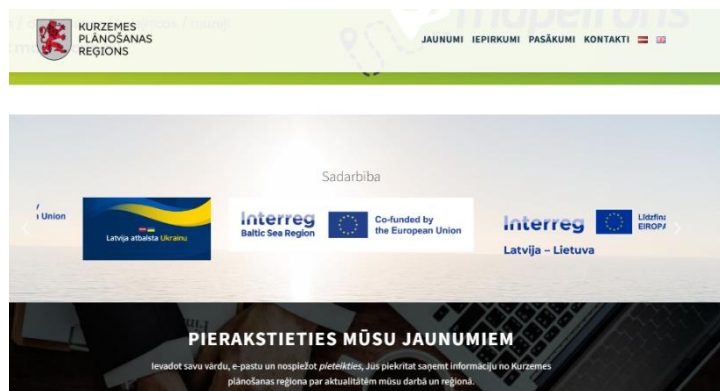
KURZEMES PLĀNOŠANAS REGIONS

JAUNUMI IEPIRKUMI PASĀKUMI KONTAKTI

Sadarbība

Union

Latvija atbalsta Ukrainu

Interreg Baltic Sea Region

Co-funded by the European Union

Interreg Latvija – Lietuva

Līdzfina EIROPA

PIERAKSTIETIES MŪSU JAUNUMIEM

Ievadot savu vārdu, e-pastu un nospiežot pieteikties, Jūs piekrītat saņemt informāciju no Kurzemes plānošanas reģiona par aktualitātēm mūsu darbā un reģionā.